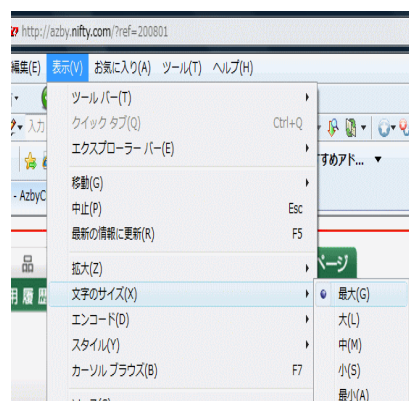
http://azby.nifty.com/?ref=200801

編集(E) 表示(V) お気に入り(A) ツール(T) ヘルプ(H)

入力

すめアド...

- AzbyC

品

ページ

用 履 歴

ツール バー(T)
クイック タブ(Q) Ctrl+Q
エクスプローラー バー(E)
移動(G)
中止(P) Esc
最新の情報に更新(R) F5
拡大(Z)
文字のサイズ(X)
エンコード(D)
スタイル(Y)
カーソル ブラウズ(B) F7

最大(G)
大(L)
中(M)
小(S)
最小(A)